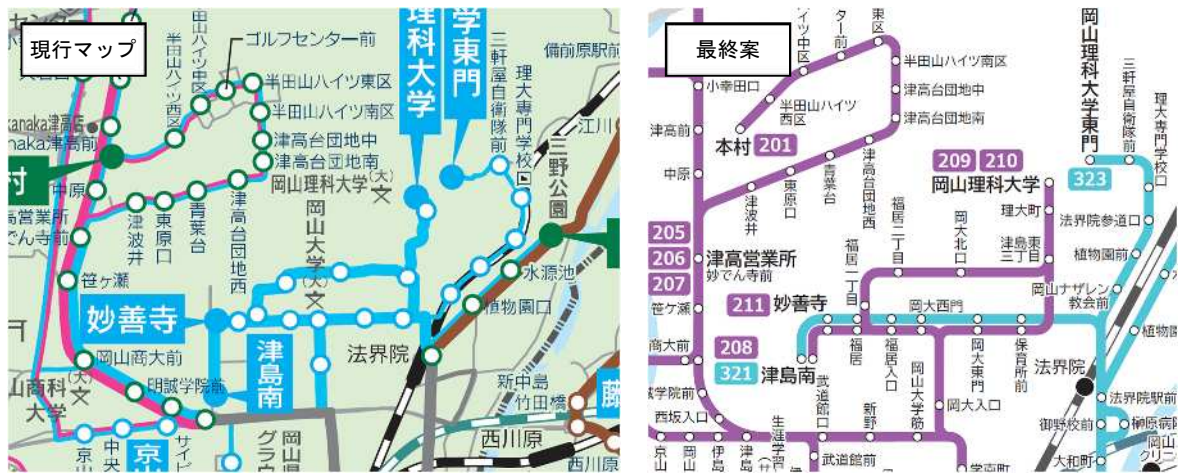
現行マップ

センター
田山ハイツ中区
半田山ハイツ西区
ゴルフセンター前
半田山ハイツ東区
半田山ハイツ南区
津高台団地中
津高台団地南
岡山理科大学
理科大学
学東門
三軒屋自衛隊前
理大専門学校
備前原駅前
江川
三野公園
kanaka津高店
naka津高前
村
中原
津高営業所
でん寺前
笹ヶ瀬
津波井
東原口
青葉台
津高台団地西
岡山大学
水源池
植物園口
妙善寺
津島南
法界院
岡山商大前
山商科大学
明誠学院前
中央
京山
サイド
京
グラ
岡山県
新中島
竹田橋
西川原
西川原

最終案

ター前
東区
イツ中区
半田山ハイツ南区
津高台団地中
津高台団地南
小幸田口
半田山ハイツ西区
津高前
本村
201
中原
津波井
東原口
青葉台
津高台団地西
209
210
岡山理科大学
岡山理科大学東門
三軒屋自衛隊前
理大専門学校
323
理大町
法界院参道口
植物園前
福居二丁目
岡大北口
津島東三丁目
205
206
207
津高営業所
妙でん寺前
笹ヶ瀬
福居一丁目
211
妙善寺
岡山ナザレン教会前
岡大西門
植物園
商大前
208
321
津島南
福居
福居入口
岡山大学筋
岡大東門
保育所前
法界院
誠学院前
武道館口
岡大入口
法界院駅前
西坂入口
新野
御野校前
柳原病院
生涯学習
武道館前
大和町
京山
岡山
伊島
津島
学南町
岡山
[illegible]